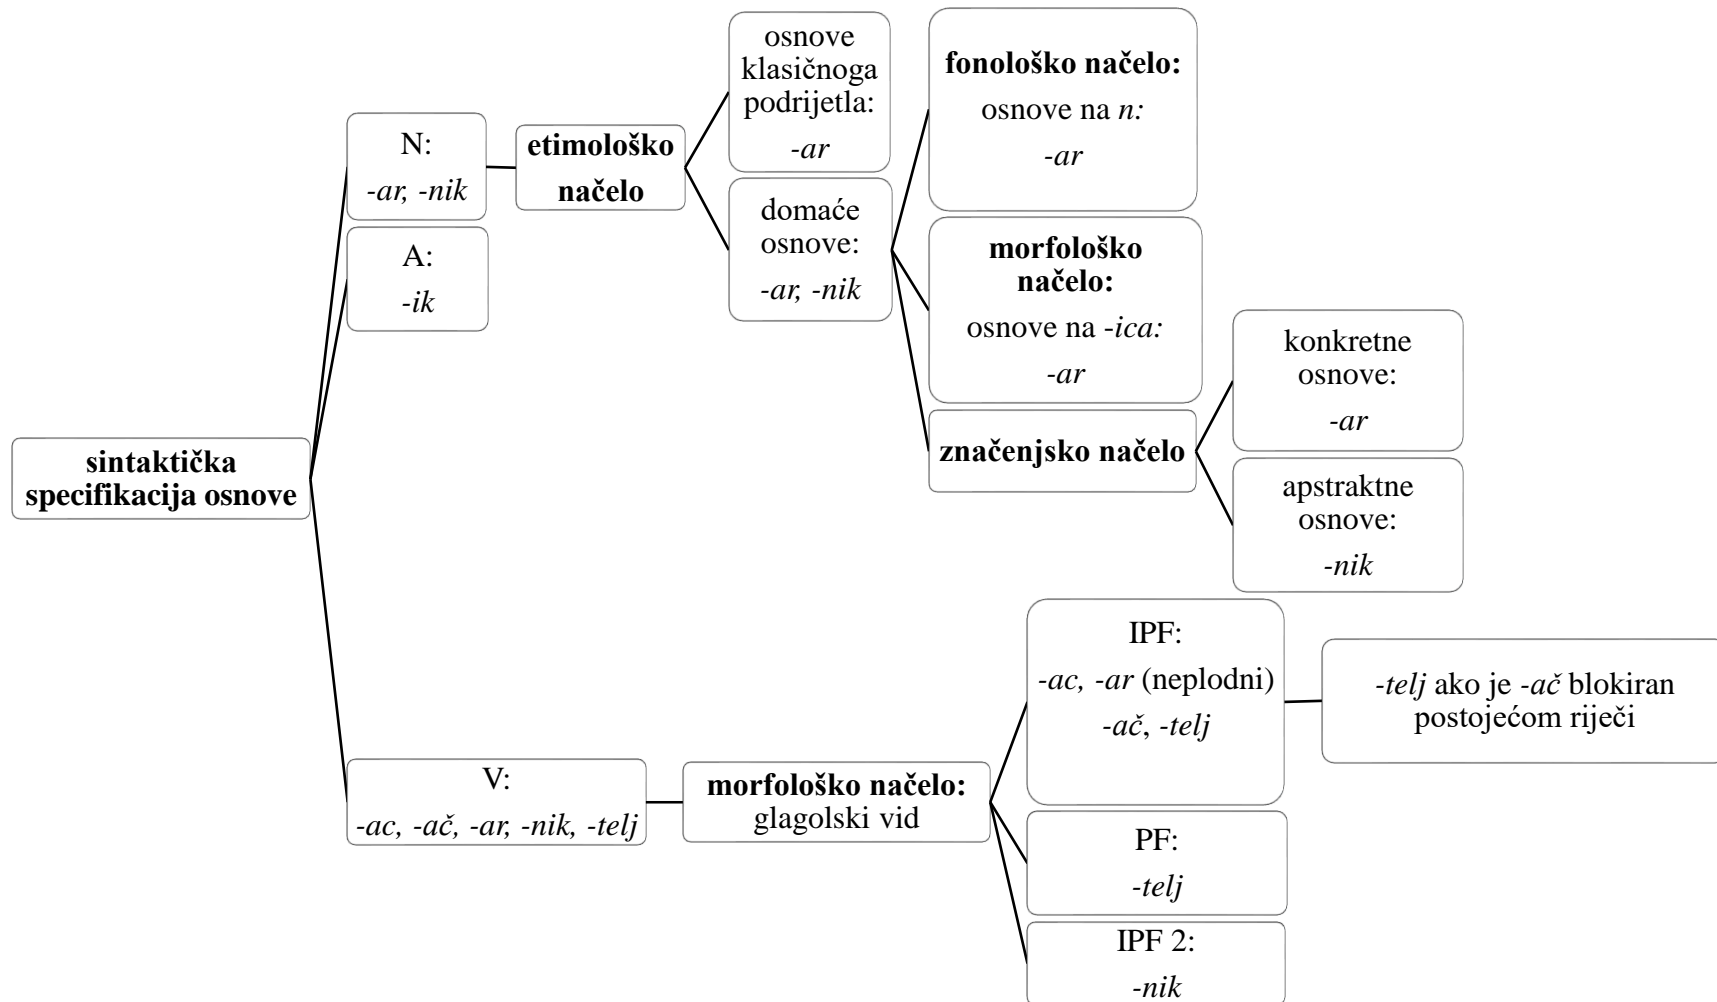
sintaktička specifikacija osnove

N:
-ar, -nik

etimološko načelo

osnove klasičnoga podrijetla:
-ar

fonološko načelo:
osnove na n:
-ar

domaće osnove:
-ar, -nik

morfološko načelo:
osnove na -ica:
-ar

značenjsko načelo

konkretne osnove:
-ar

apstraktne osnove:
-nik

A:
-ik

V:
-ac, -ač, -ar, -nik, -telj

morfološko načelo:
glagolski vid

IPF:
-ac, -ar (neplodni)
-ač, -telj

-telj ako je -ač blokiran postojećom riječi

PF:
-telj

IPF 2:
-nik